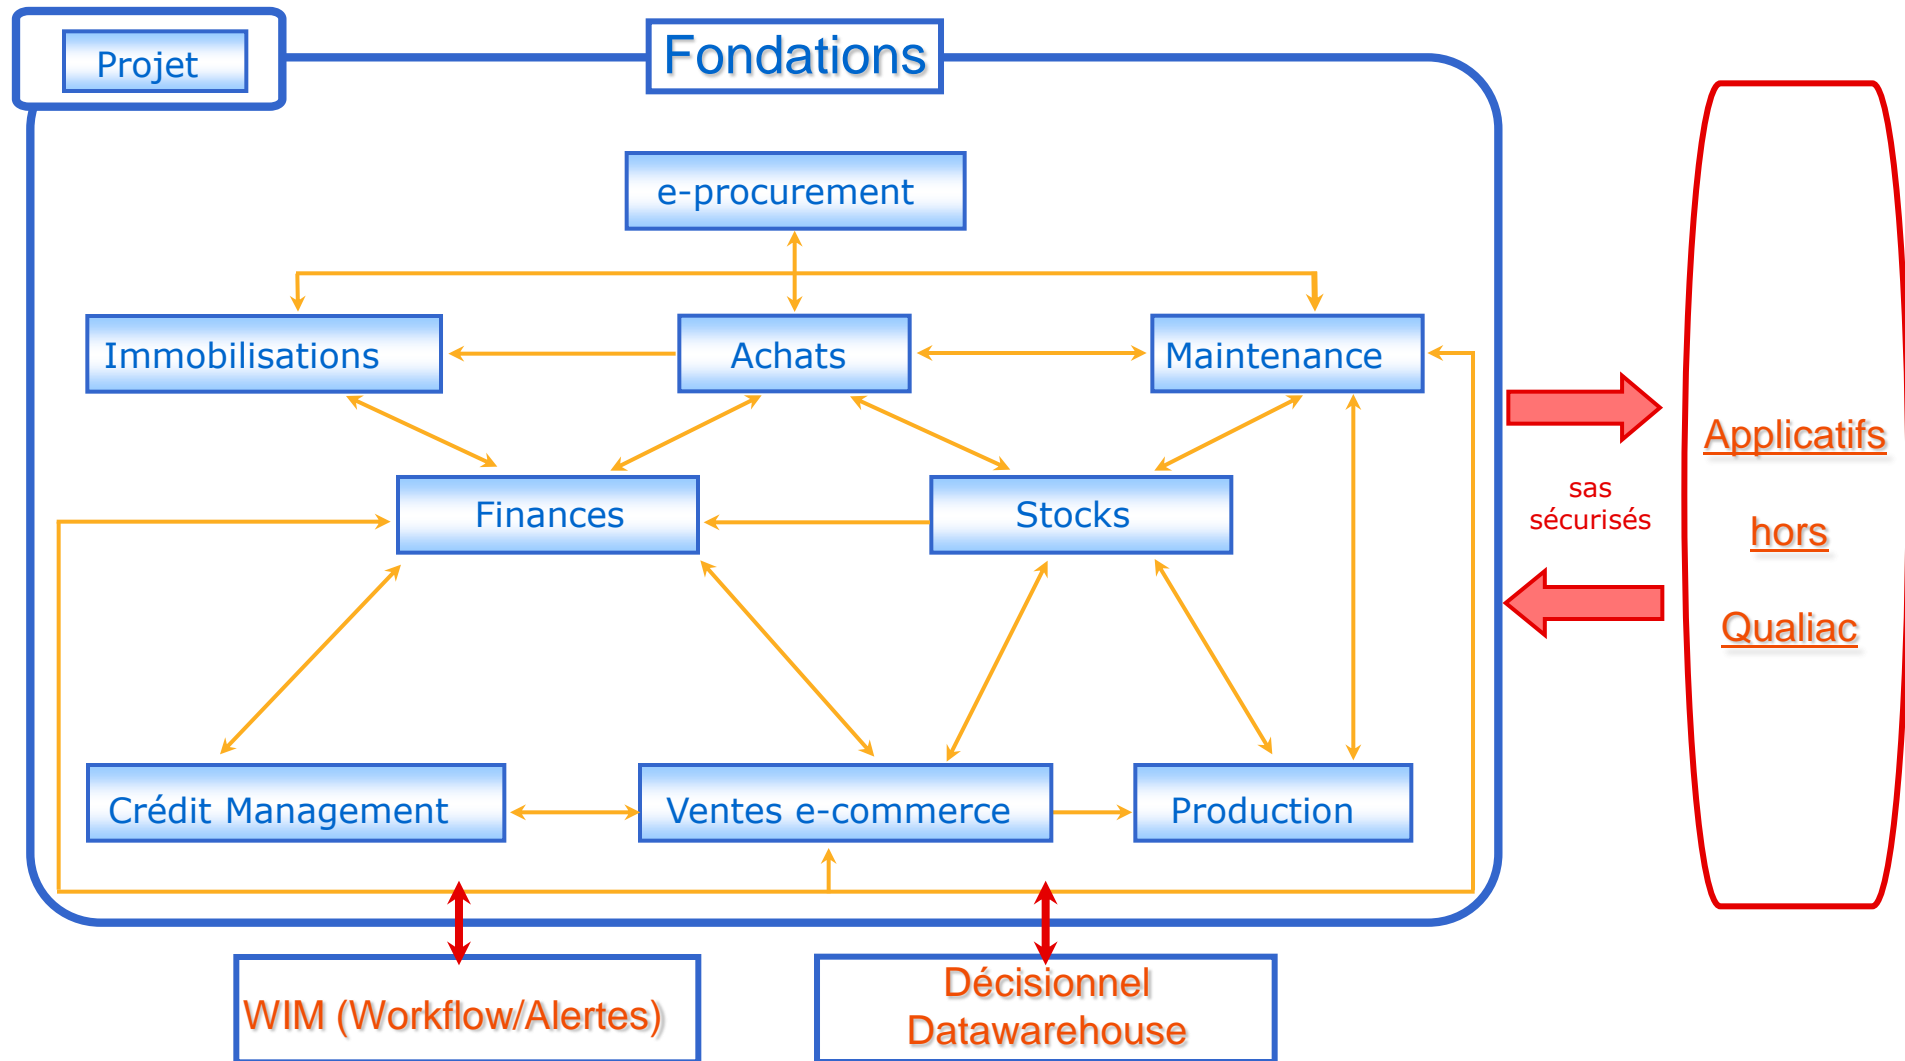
Projet

Fondations

e-procurement

Immobilisations

Achats

Maintenance

Finances

Stocks

Crédit Management

Ventes e-commerce

Production

sas sécurisés

Applicatifs

hors

Qualiac

WIM (Workflow/Alertes)

Décisionnel Datawarehouse